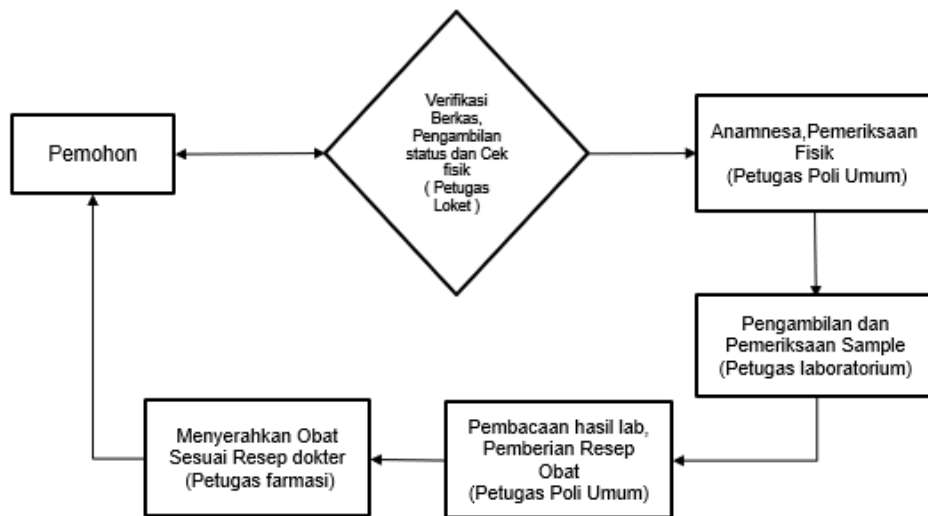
Pemohon

Verifikasi Berkas, Pengambilan status dan Cek fisik ( Petugas Loket )

Anamnesa,Pemeriksaan Fisik (Petugas Poli Umum)

Pengambilan dan Pemeriksaan Sample (Petugas laboratorium)

Pembacaan hasil lab, Pemberian Resep Obat (Petugas Poli Umum)

Menyerahkan Obat Sesuai Resep dokter (Petugas farmasi)